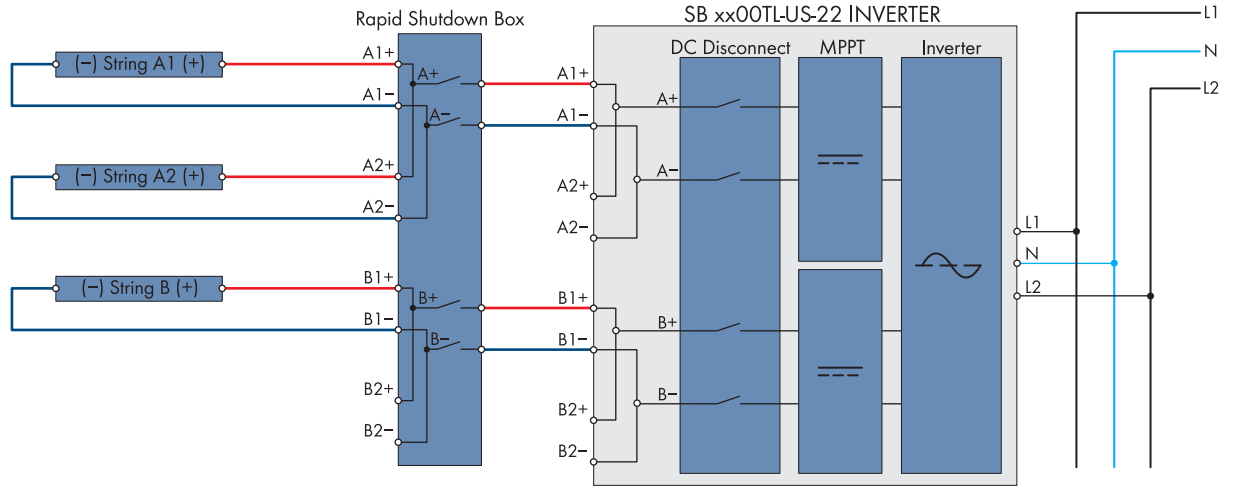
Rapid Shutdown Box

SB xx00TL-US-22 INVERTER

DC Disconnect

MPPT

Inverter

L1

N

L2

(−) String A1 (+)

(−) String A2 (+)

(−) String B (+)

A1+

A1−

A2+

A2−

B1+

B1−

B2+

B2−

A+

A−

B+

B−

A1+

A1−

A2+

A2−

B1+

B1−

B2+

B2−

A+

A−

B+

B−

L1

N

L2